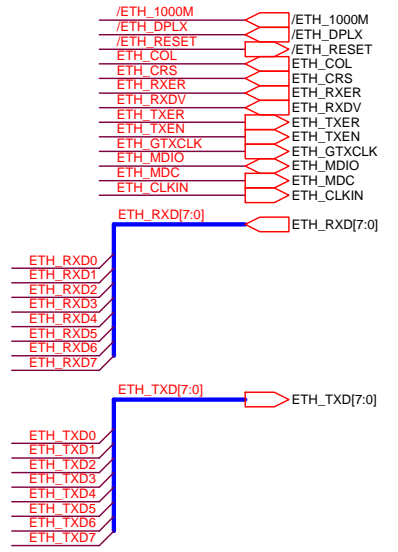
/ETH_1000M
/ETH_DPLX
/ETH_RESET
ETH_COL
ETH_CRS
ETH_RXER
ETH_RXDV
ETH_TXER
ETH_TXEN
ETH_GTXCLK
ETH_MDIO
ETH_MDC
ETH_CLKIN

/ETH_1000M
/ETH_DPLX
/ETH_RESET
ETH_COL
ETH_CRS
ETH_RXER
ETH_RXDV
ETH_TXER
ETH_TXEN
ETH_GTXCLK
ETH_MDIO
ETH_MDC
ETH_CLKIN

ETH_RXD[7:0]
ETH_RXD[7:0]
ETH_RXD0
ETH_RXD1
ETH_RXD2
ETH_RXD3
ETH_RXD4
ETH_RXD5
ETH_RXD6
ETH_RXD7

ETH_TXD[7:0]
ETH_TXD[7:0]
ETH_TXD0
ETH_TXD1
ETH_TXD2
ETH_TXD3
ETH_TXD4
ETH_TXD5
ETH_TXD6
ETH_TXD7